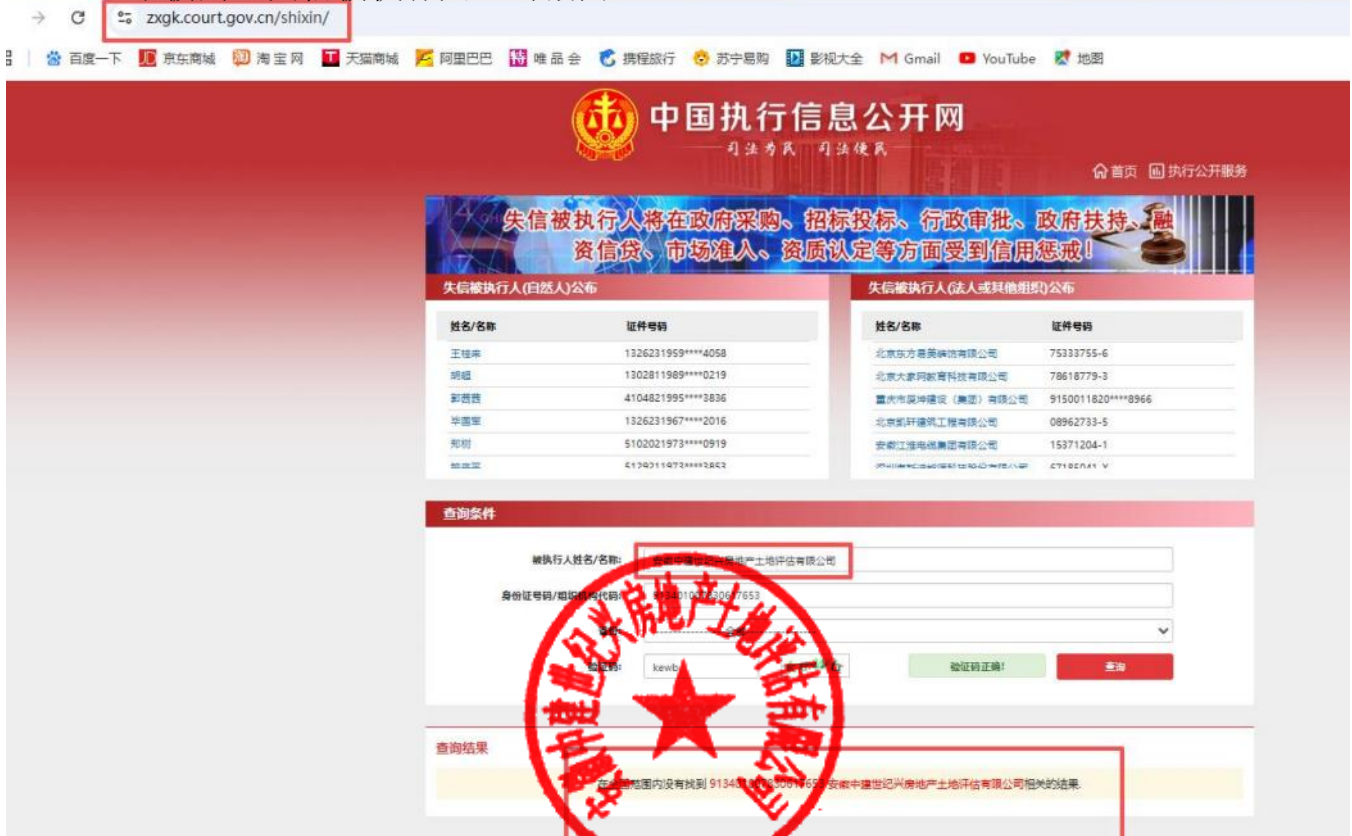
zxgk.court.gov.cn/shixin/

百度一下 京东商城 淘宝网 天猫商城 阿里巴巴 唯品会 携程旅行 苏宁易购 影视大全 Gmail YouTube 地图

中国执行信息公开网
司法为民 司法便民

首页 执行公开服务

失信被执行人将在政府采购、招标投标、行政审批、政府扶持、融资信贷、市场准入、资质认定等方面受到信用惩戒！

失信被执行人(自然人)公布

| 姓名/名称 | 证件号码 |
|---|---|
| 王桂荣 | 1326231959****4058 |
| 胡姐 | 1302811989****0219 |
| 郭茜茜 | 4104821995****3836 |
| 毕国荣 | 1326231967****2016 |
| 邦树 | 5102021973****0919 |
| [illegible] | 5129211973****3853 |

失信被执行人(法人或其他组织)公布

| 姓名/名称 | 证件号码 |
|---|---|
| 北京东方易美装饰有限公司 | 75333755-6 |
| 北京大家阿教育科技有限公司 | 78618779-3 |
| 重庆市渝坤建设（集团）有限公司 | 9150011820****8966 |
| 北京凯轩建筑工程有限公司 | 08962733-5 |
| 安徽江淮电缆集团有限公司 | 15371204-1 |
| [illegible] | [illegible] |

查询条件

被执行人姓名/名称: 安徽中建世纪兴房地产土地评估有限公司

身份证号码/组织机构代码: 913401007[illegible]0617653

省份: 全国

验证码: kewb

验证码正确!

查询

安徽中建世纪兴房地产土地评估有限公司

查询结果

在全国范围内没有找到 91340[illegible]0617653 安徽中建世纪兴房地产土地评估有限公司相关的结果.